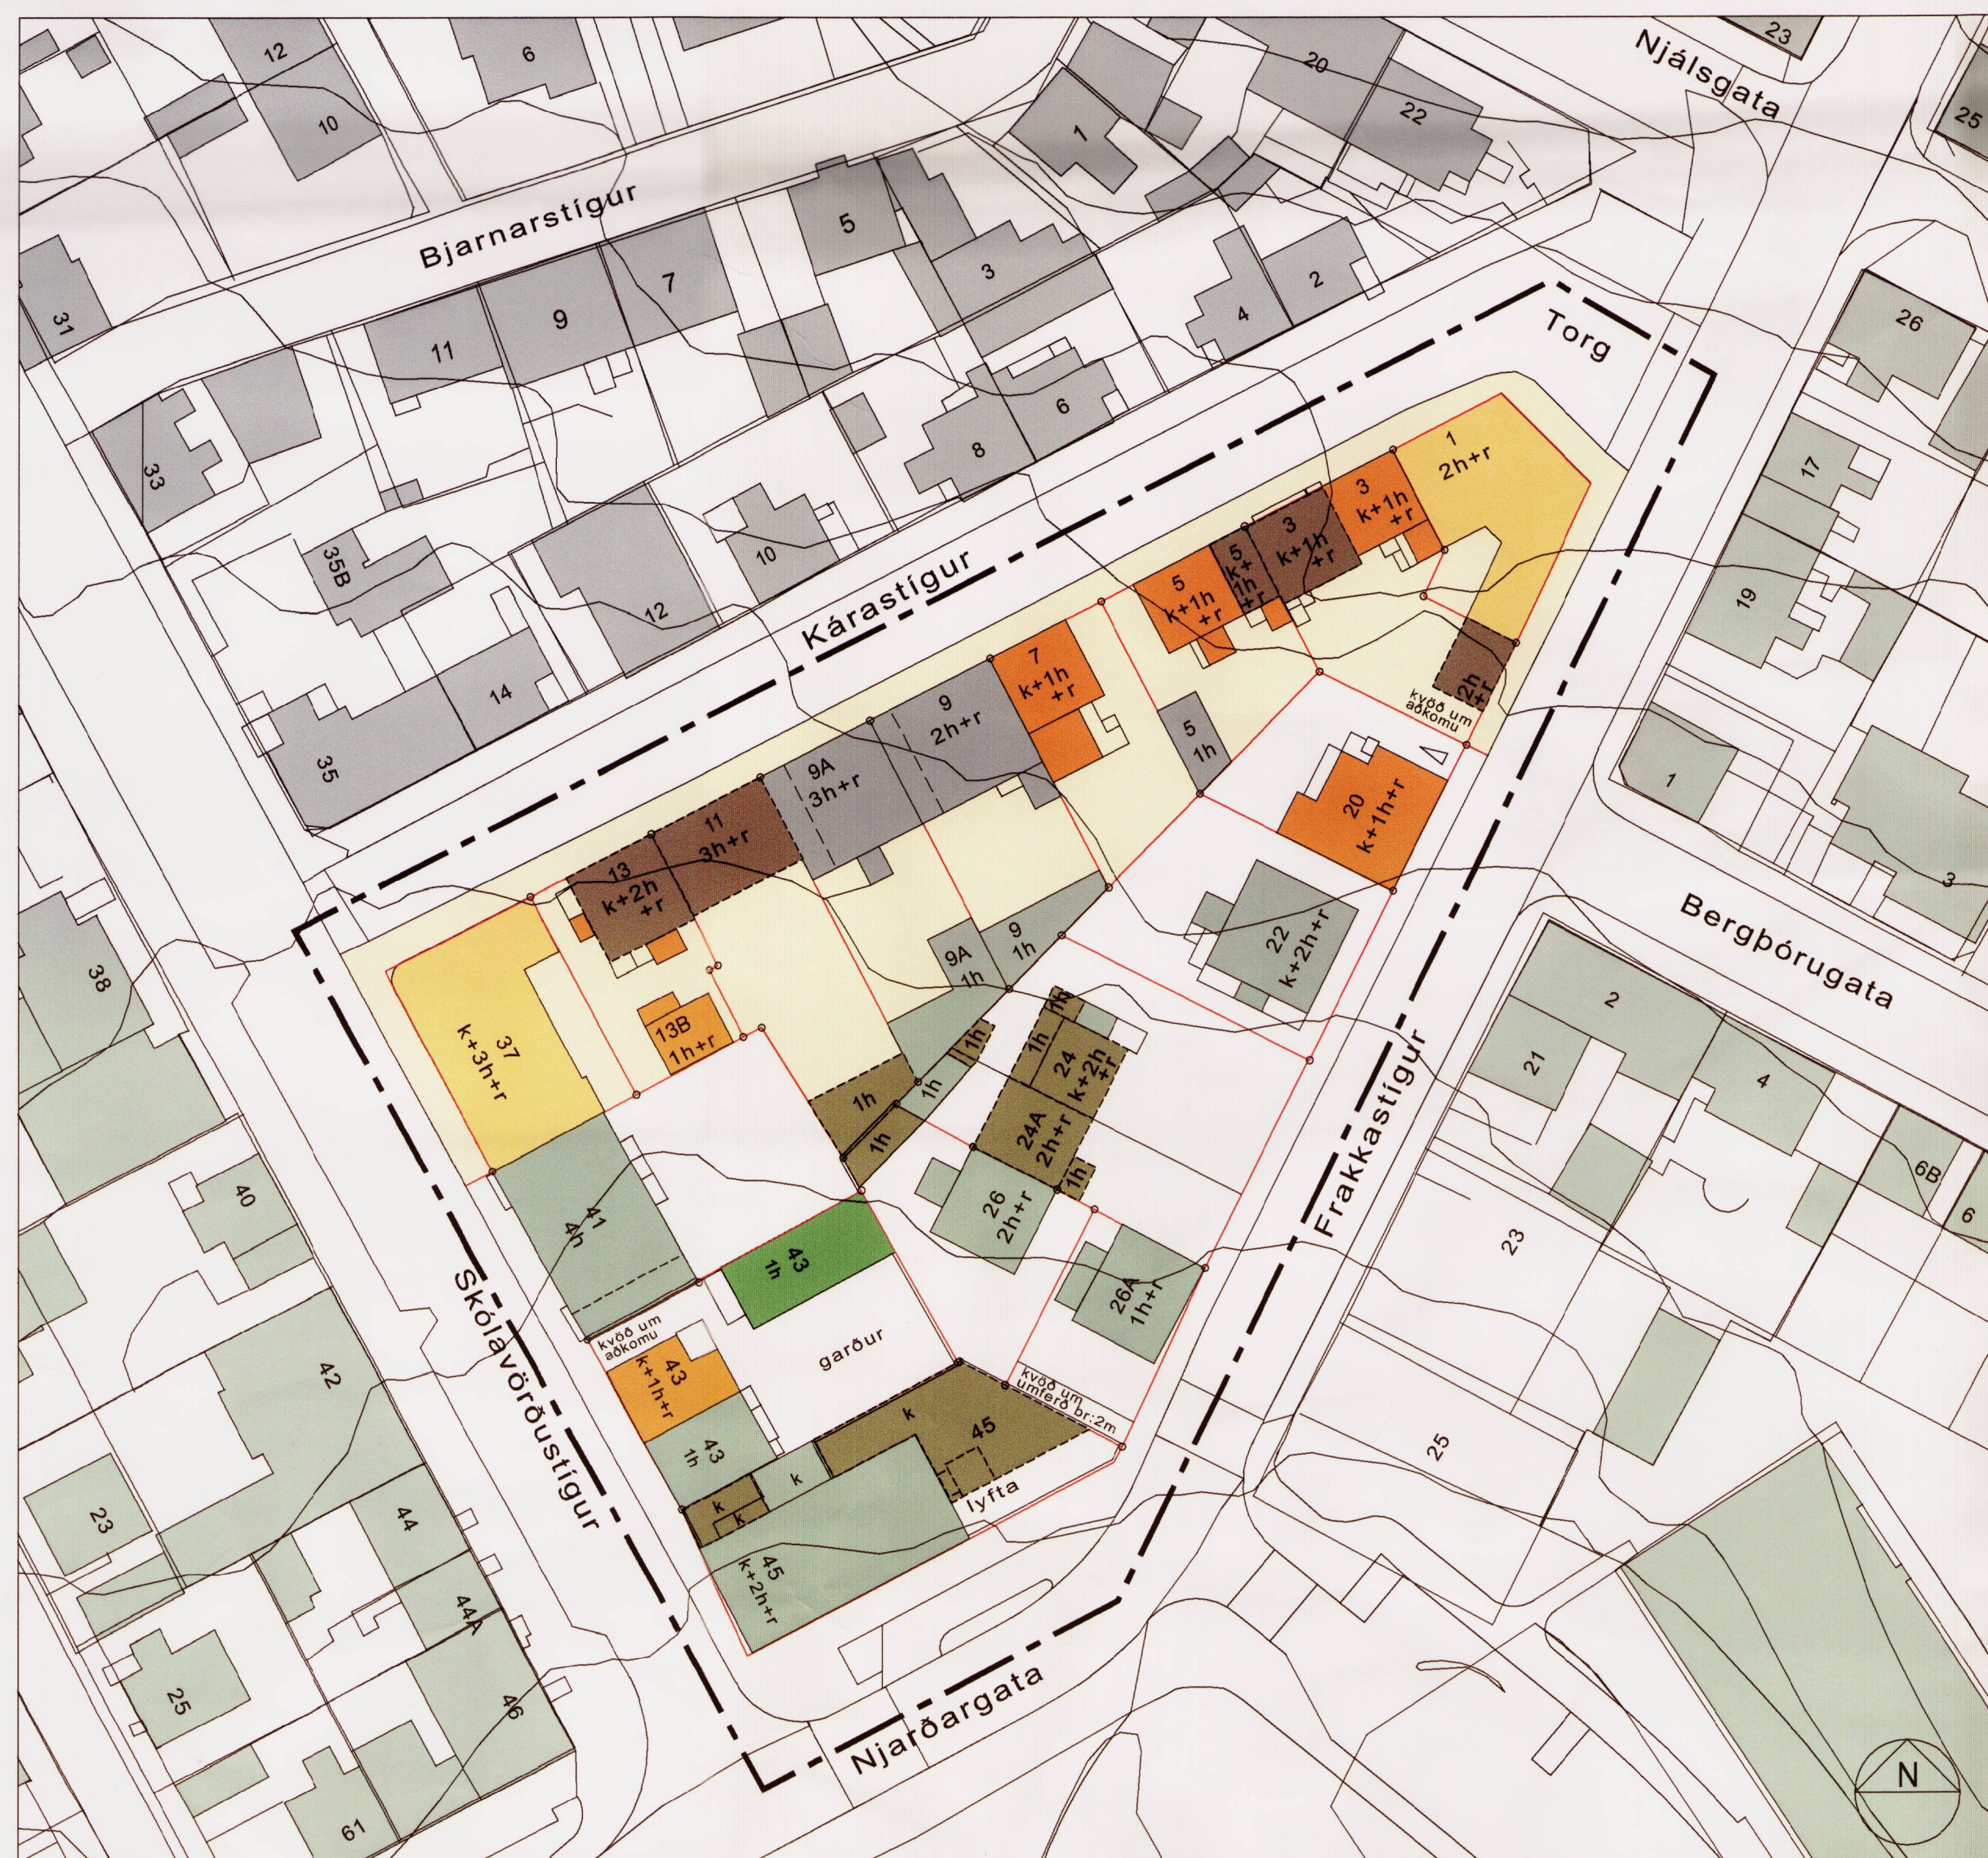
23
Njálsgata
25
12
6
20
22
10
1
Bjarnarstígur
5
3
7
9
2
4
31
11
Torg
26
6
8
1
2h+r
33
3
k+1h
+r
17
10
35B
3
k+1h
+r
5
k+
1h
+r
5
k+1h
+r
Kárastígur
12
19
14
7
k+1h
+r
9
2h+r
2h
+r
kvöð um
aðkomu
35
5
1h
9A
3h+r
1
20
k+1h+r
11
3h+r
13
k+2h
+r
3
Bergþórugata
38
22
k+2h+r
9A
1h
9
1h
37
k+3h+r
13B
1h+r
1h
2
1h
24
k+2h
+r
21
4
1h
1h
1h
Frakkastígur
24A
2h+r
1h
6B
40
41
4h
26
2h+r
6
23
43
1h
Skólavörðustígur
26A
1h+r
42
kvöð um
aðkomu
garður
43
k+1h+r
kvöð um
umferð br.:2m
k
45
25
43
1h
k
k
k
lyfta
23
44
45
k+2h+r
44A
25
46
Njarðargata
N
61